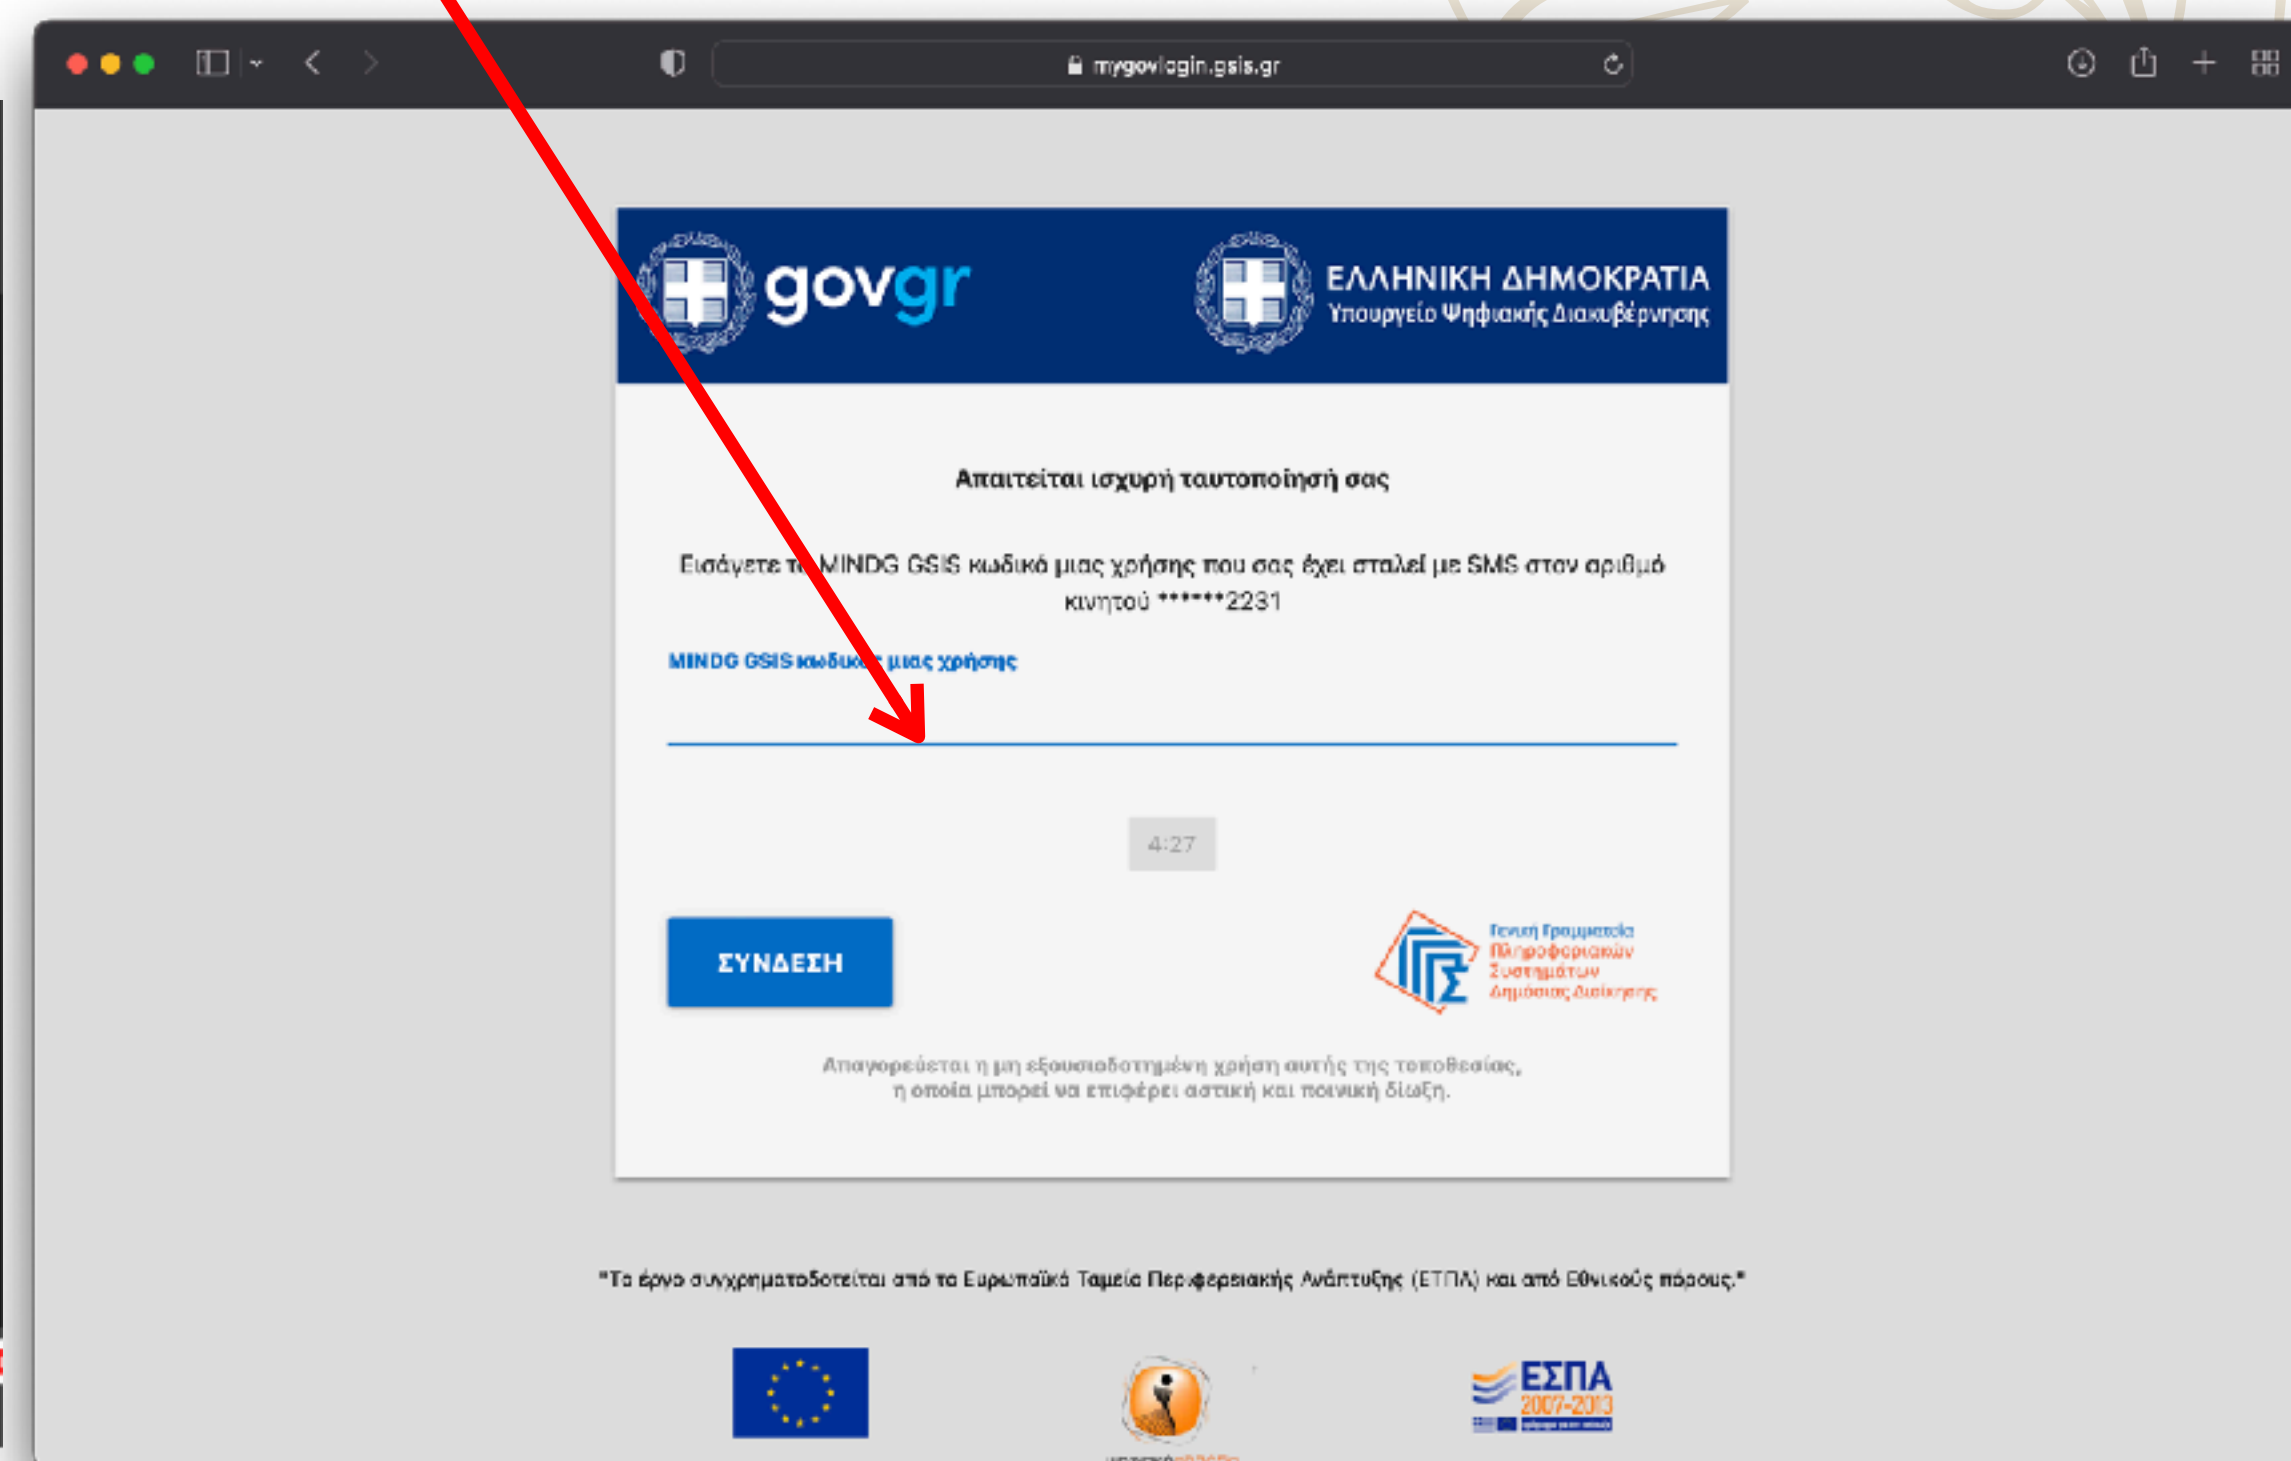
mygovlogin.gsis.gr

govgr

ΕΛΛΗΝΙΚΗ ΔΗΜΟΚΡΑΤΙΑ
Υπουργείο Ψηφιακής Διακυβέρνησης

Απαιτείται ισχυρή ταυτοποίησή σας

Εισάγετε το MINDG GSIS κωδικό μιας χρήσης που σας έχει σταλεί με SMS στον αριθμό κινητού ******2231

MINDG GSIS κωδικός μιας χρήσης

4:27

ΣΥΝΔΕΣΗ

Γενική Γραμματεία Πληροφοριακών Συστημάτων Δημόσιας Διοίκησης

Απαγορεύεται η μη εξουσιοδοτημένη χρήση αυτής της τοποθεσίας, η οποία μπορεί να επιφέρει αστική και ποινική δίωξη.

"Το έργο συγχρηματοδοτείται από τα Ευρωπαϊκά Ταμεία Περιφερειακής Ανάπτυξης (ΕΤΠΑ) και από Εθνικούς πόρους."

ΕΣΠΑ 2007-2013

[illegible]